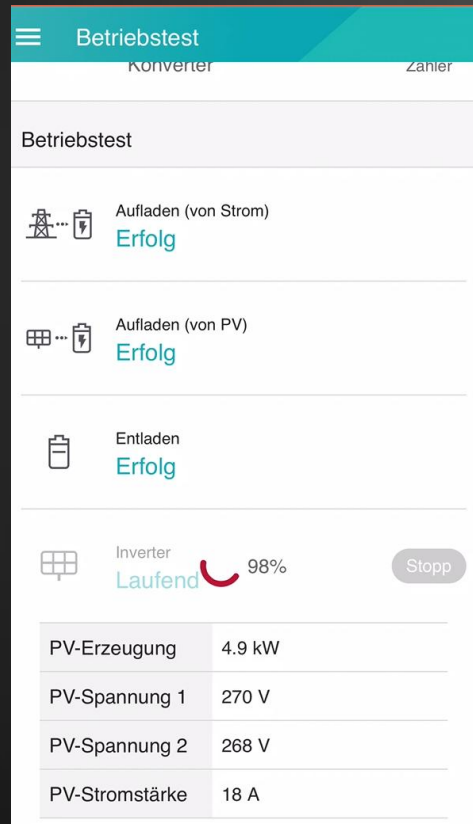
Betriebstest

Konverter

Zähler

Betriebstest

Aufladen (von Strom)
Erfolg

Aufladen (von PV)
Erfolg

Entladen
Erfolg

Inverter
Laufend

98%

Stopp

| PV-Erzeugung | 4.9 kW |
|---|---|
| PV-Spannung 1 | 270 V |
| PV-Spannung 2 | 268 V |
| PV-Stromstärke | 18 A |